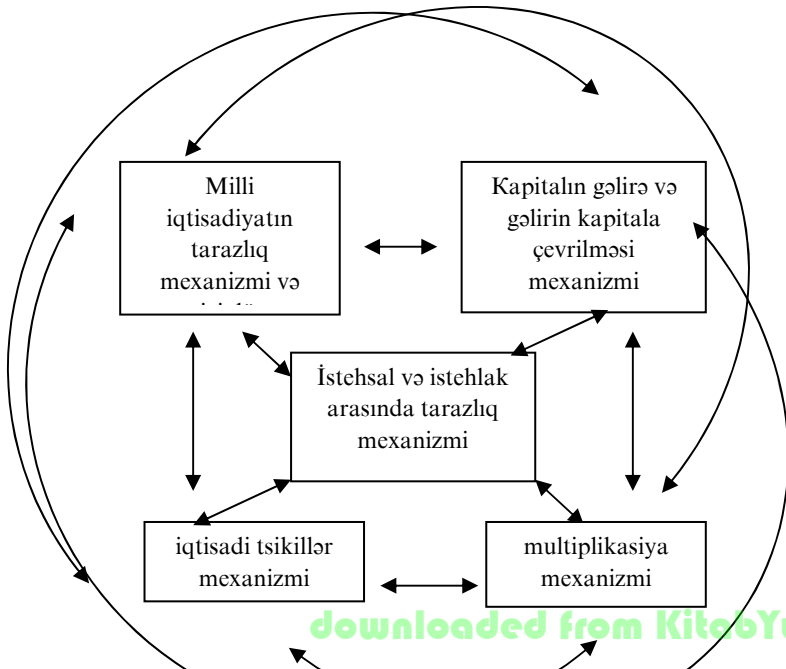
Milli iqtisadiyatın tarazlıq mexanizmi və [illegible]

Kapitalın gəlirə və gəlirin kapitala çevrilməsi mexanizmi

İstehsal və istehlak arasında tarazlıq mexanizmi

iqtisadi tsikillər mexanizmi

multiplikasiya mexanizmi

downloaded from KitabY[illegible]